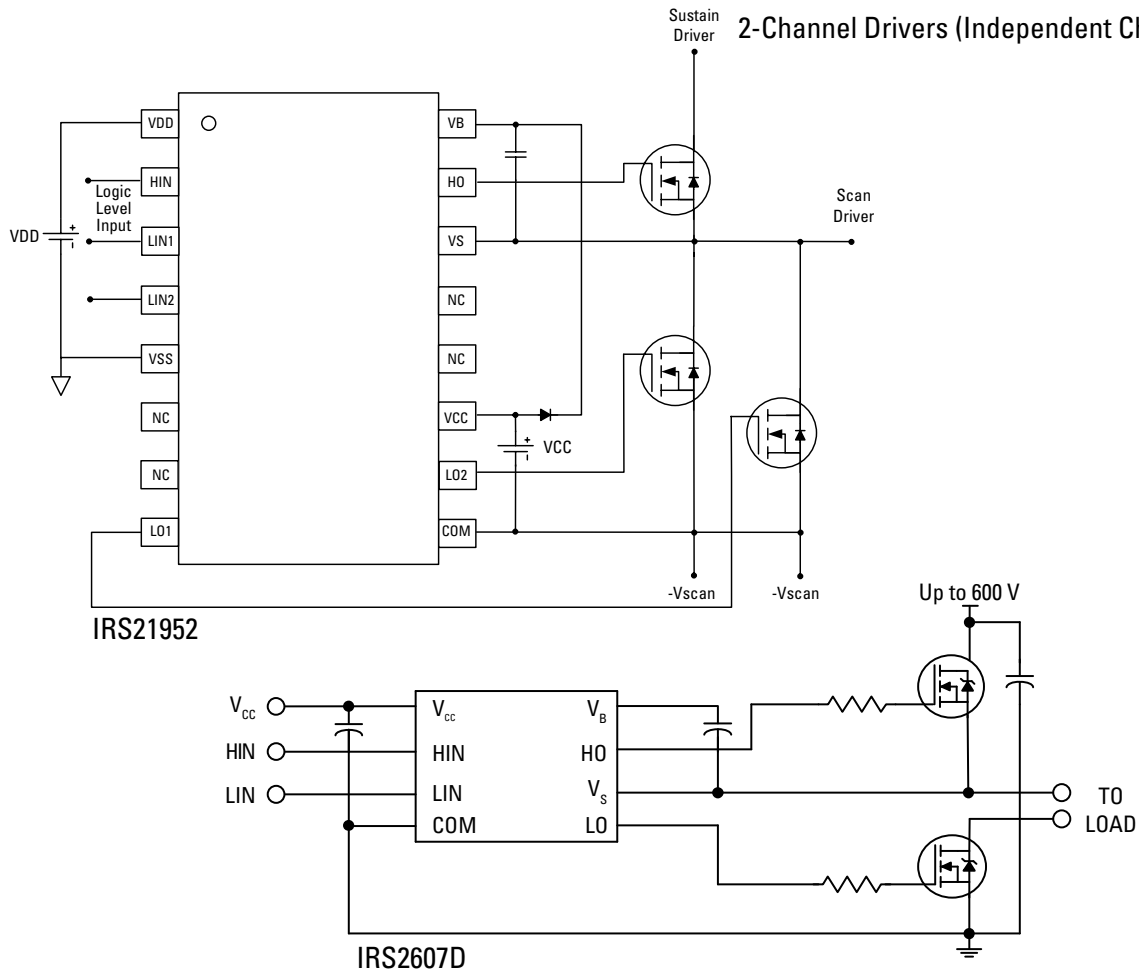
2-Channel Drivers (Independent Cl

Sustain Driver

VDD
HIN
Logic Level Input
VDD
LIN1
LIN2
VSS
NC
NC
LO1

VB
HO
VS
NC
NC
VCC
LO2
COM

VCC

Scan Driver

-Vscan
-Vscan

IRS21952

Up to 600 V

$V_{CC}$
HIN
LIN

$V_{cc}$
HIN
LIN
COM

$V_B$
HO
$V_S$
LO

TO LOAD

IRS2607D